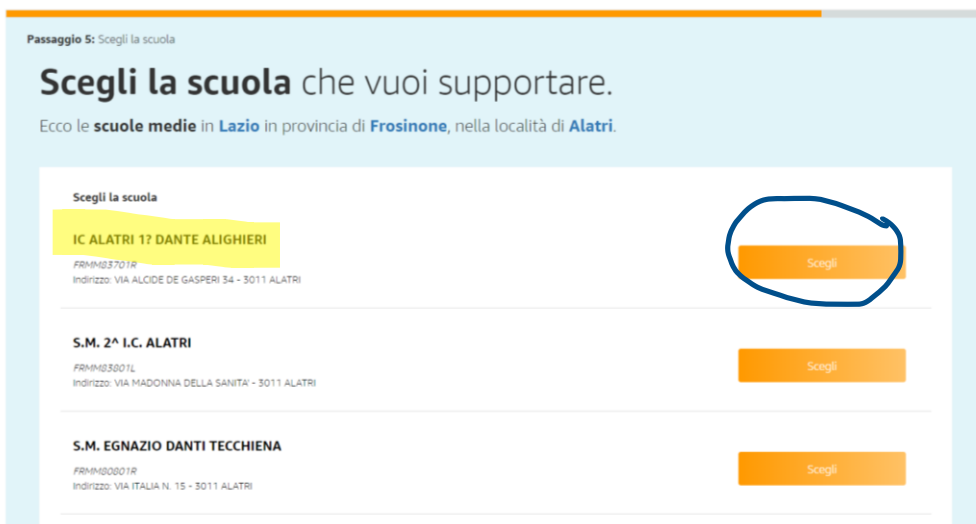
**Passaggio 5:** Scegli la scuola

**Scegli la scuola** che vuoi supportare.

Ecco le **scuole medie** in **Lazio** in provincia di **Frosinone**, nella località di **Alatri**.

Scegli la scuola

IC ALATRI 1? DANTE ALIGHIERI
FRMM83701R
Indirizzo: VIA ALCIDE DE GASPERI 34 - 3011 ALATRI
Scegli

S.M. 2^ I.C. ALATRI
FRMM83801L
Indirizzo: VIA MADONNA DELLA SANITA' - 3011 ALATRI
Scegli

S.M. EGNAZIO DANTI TECCHIENA
FRMM80801R
Indirizzo: VIA ITALIA N. 15 - 3011 ALATRI
Scegli